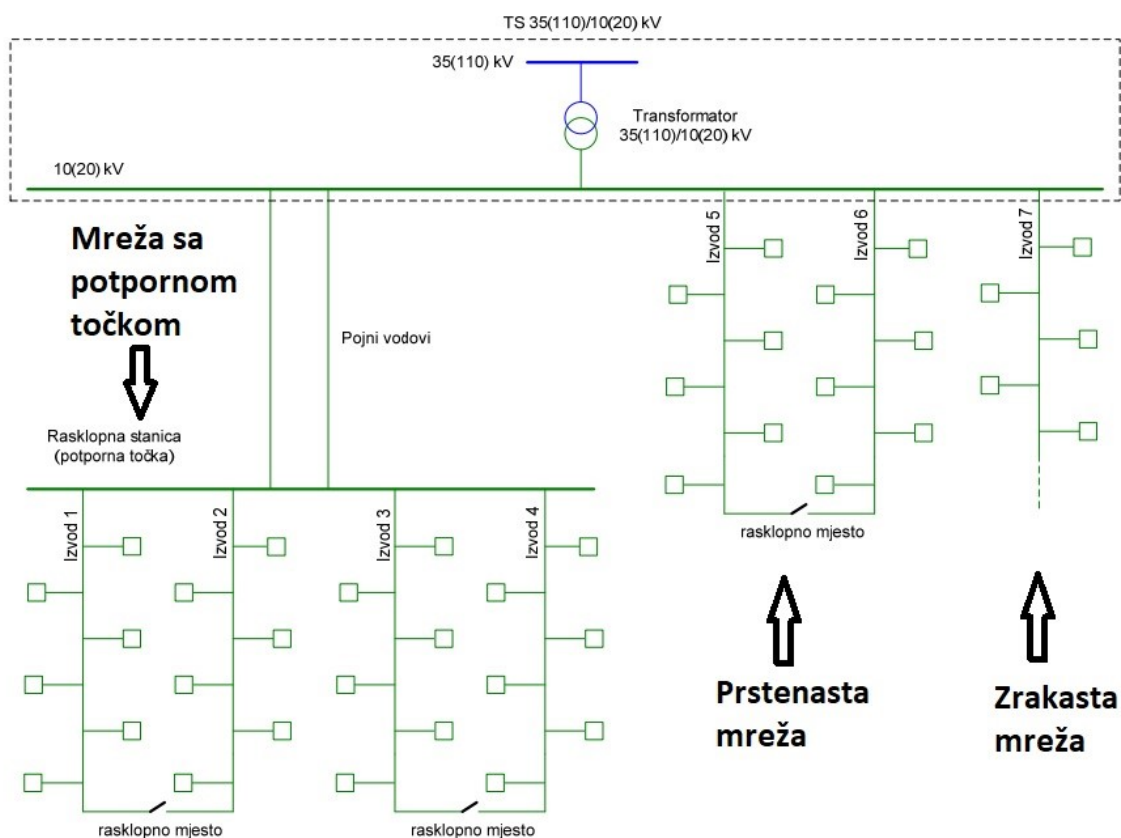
TS 35(110)/10(20) kV

35(110) kV

Transformator
35(110)/10(20) kV

10(20) kV

Mreža sa potpornom točkom

Pojni vodovi

Rasklopna stanica
(potporna točka)

Izvod 5

Izvod 6

Izvod 7

rasklopno mjesto

Izvod 1

Izvod 2

Izvod 3

Izvod 4

Prstenasta mreža

Zrakasta mreža

rasklopno mjesto

rasklopno mjesto